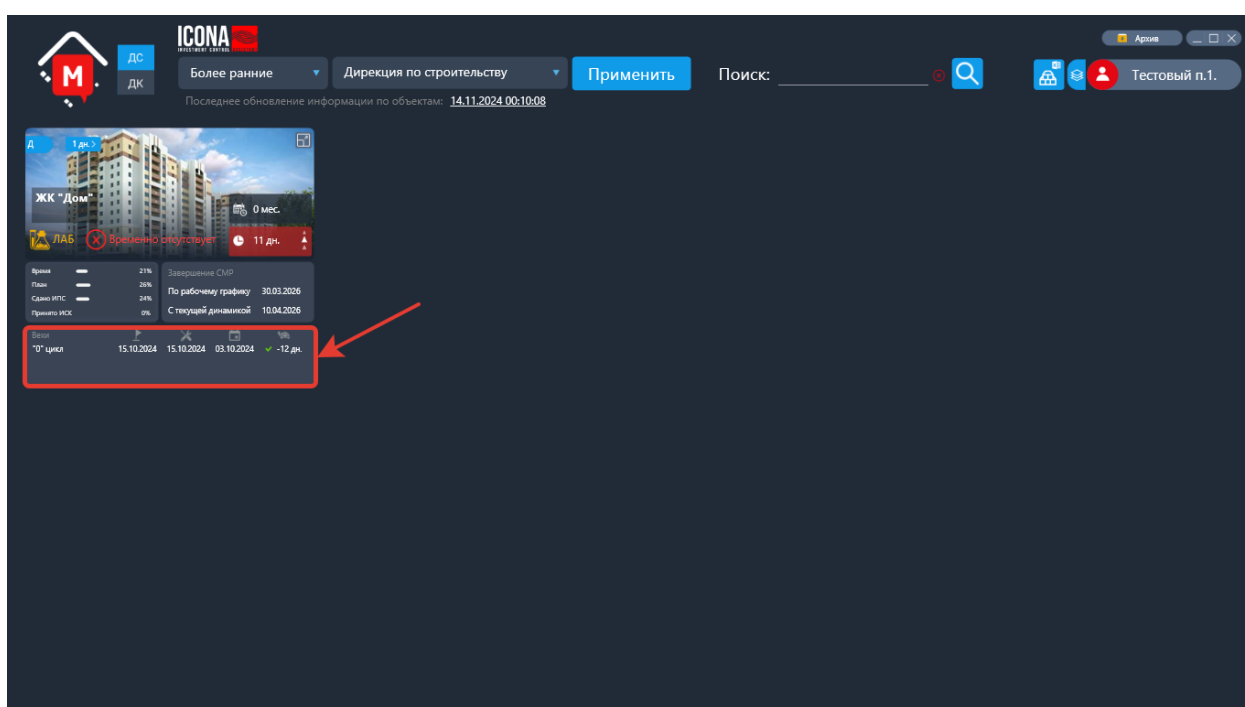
М

ДС

ДК

ICONA
INVESTMENT CONTROL

Более ранние

Дирекция по строительству

Применить

Поиск:

Архив

Тестовый п.1.

Последнее обновление информации по объектам: 14.11.2024 00:10:08

Д

1 дн.

ЖК "Дом"

0 мес.

ЛАБ

Временно отсутствует

11 дн.

| Время | 21% |
|---|---|
| План | 26% |
| Сдано ИПС | 24% |
| Принято ИСК | 0% |

Завершение СМР

По рабочему графику 30.03.2026

С текущей динамикой 10.04.2026

Вехи

"0" цикл 15.10.2024 15.10.2024 03.10.2024 -12 дн.